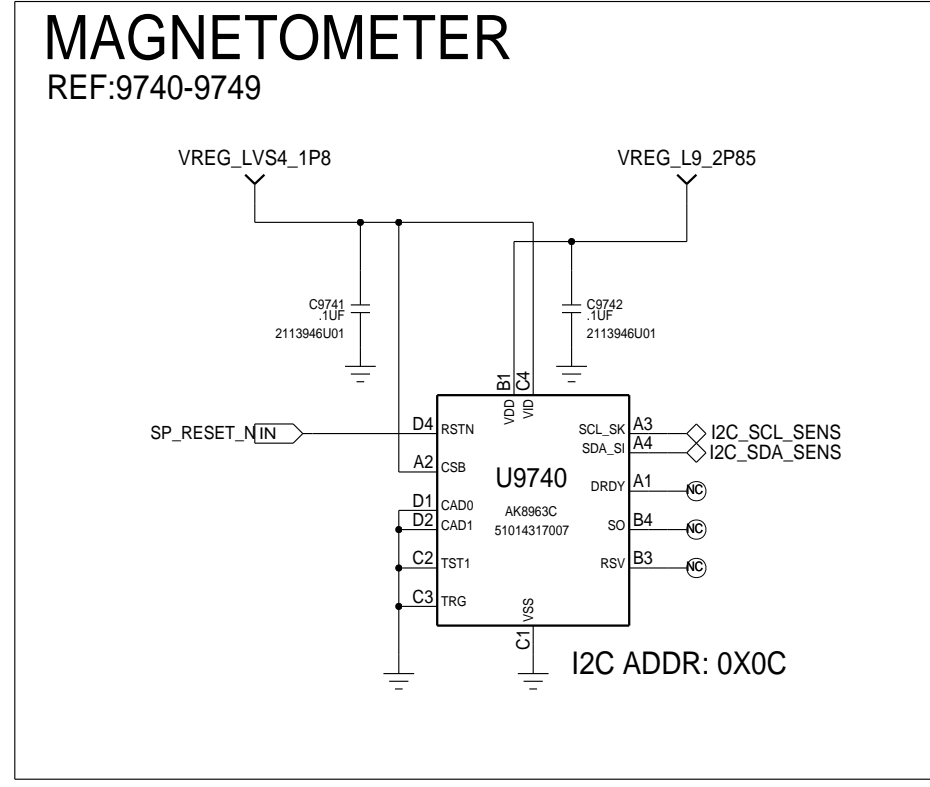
MAGNETOMETER
REF:9740-9749

VREG_LVS4_1P8

VREG_L9_2P85

C9741
.1UF
2113946U01

C9742
.1UF
2113946U01

B1 C4
VDD VID

SP_RESET_N IN

D4 RSTN
A2 CSB
D1 CAD0
D2 CAD1
C2 TST1
C3 TRG

U9740
AK8963C
51014317007

SCL_SK A3
SDA_SI A4
DRDY A1
SO B4
RSV B3

I2C_SCL_SENS
I2C_SDA_SENS

NC
NC
NC

VSS
C1

I2C ADDR: 0X0C